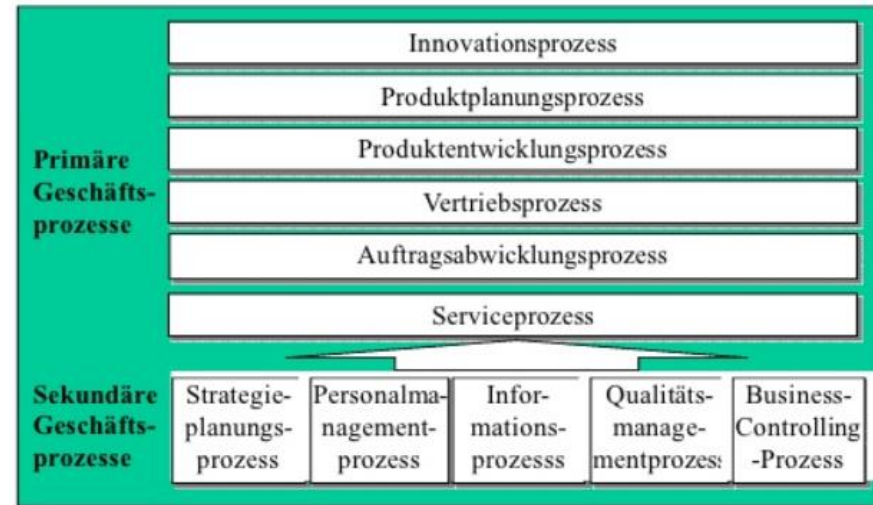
Primäre Geschäftsprozesse

Innovationsprozess

Produktplanungsprozess

Produktentwicklungsprozess

Vertriebsprozess

Auftragsabwicklungsprozess

Serviceprozess

Sekundäre Geschäftsprozesse

Strategieplanungsprozess

Personalmanagementprozess

Informationsprozesss

Qualitätsmanagementprozes

Business-Controlling -Prozess